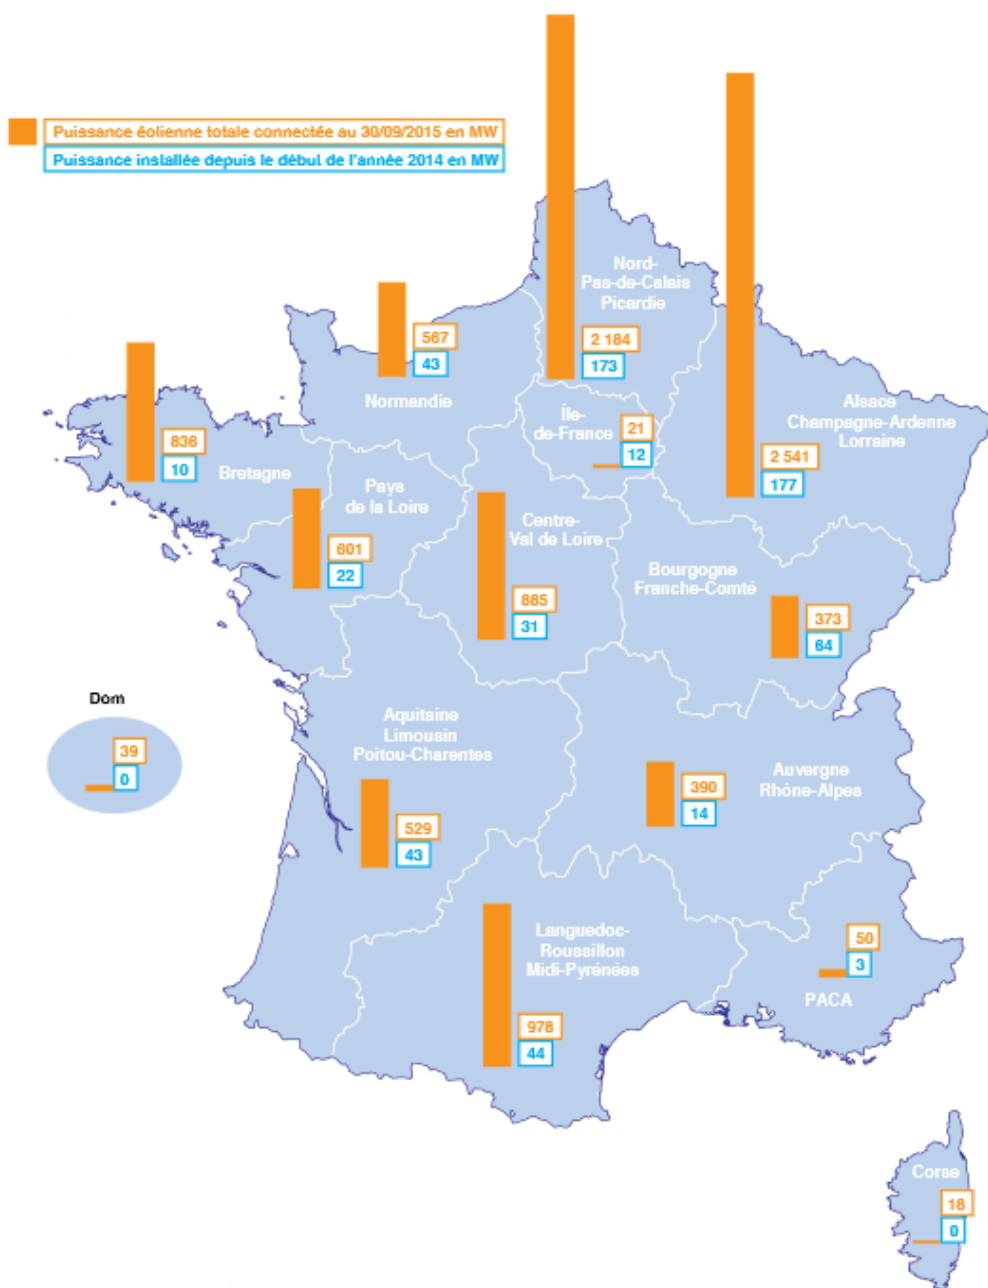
Puissance éolienne totale connectée au 30/09/2015 en MW
Puissance installée depuis le début de l'année 2014 en MW

Nord-Pas-de-Calais Picardie
2 184
173

Normandie
567
43

Alsace Champagne-Ardenne Lorraine
2 541
177

Île-de-France
21
12

Bretagne
836
10

Pays de la Loire
601
22

Centre-Val de Loire
885
31

Bourgogne Franche-Comté
373
64

Dom
39
0

Aquitaine Limousin Poitou-Charentes
529
43

Auvergne Rhône-Alpes
390
14

Languedoc-Roussillon Midi-Pyrénées
978
44

PACA
50
3

Corse
18
0